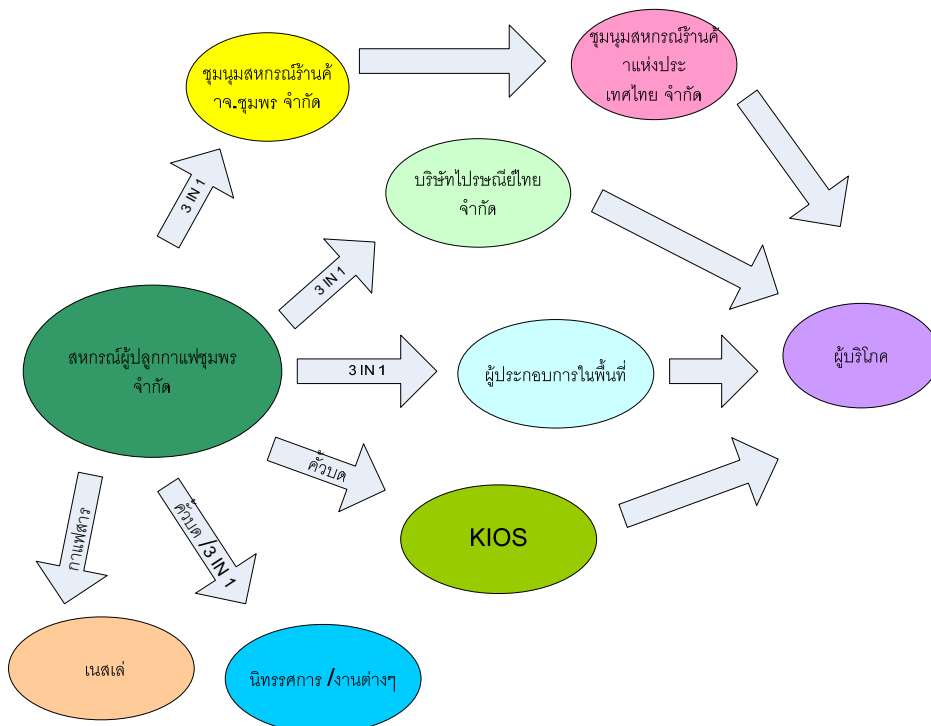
ชุมนุมสหกรณ์ร้านค้าจ.ชุมพร จำกัด

ชุมนุมสหกรณ์ร้านค้าแห่งประเทศไทย จำกัด

3 IN 1

บริษัทไปรษณีย์ไทย จำกัด

3 IN 1

สหกรณ์ผู้ปลูกกาแฟชุมพร จำกัด

3 IN 1

ผู้ประกอบการในพื้นที่

ผู้บริโภค

คั่วบด

KIOS

กาแฟสาร

คั่วบด /3 IN 1

เนสเล่

นิทรรศการ /งานต่างๆ